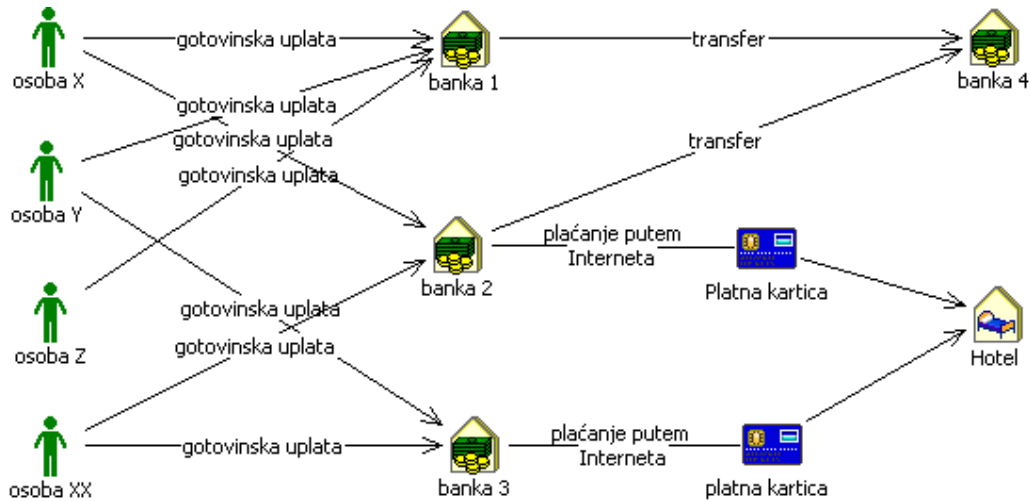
osoba X
gotovinska uplata
banka 1
transfer
banka 4
gotovinska uplata
gotovinska uplata
osoba Y
gotovinska uplata
transfer
banka 2
plaćanje putem Interneta
Platna kartica
osoba Z
gotovinska uplata
gotovinska uplata
Hotel
osoba XX
gotovinska uplata
banka 3
plaćanje putem Interneta
platna kartica